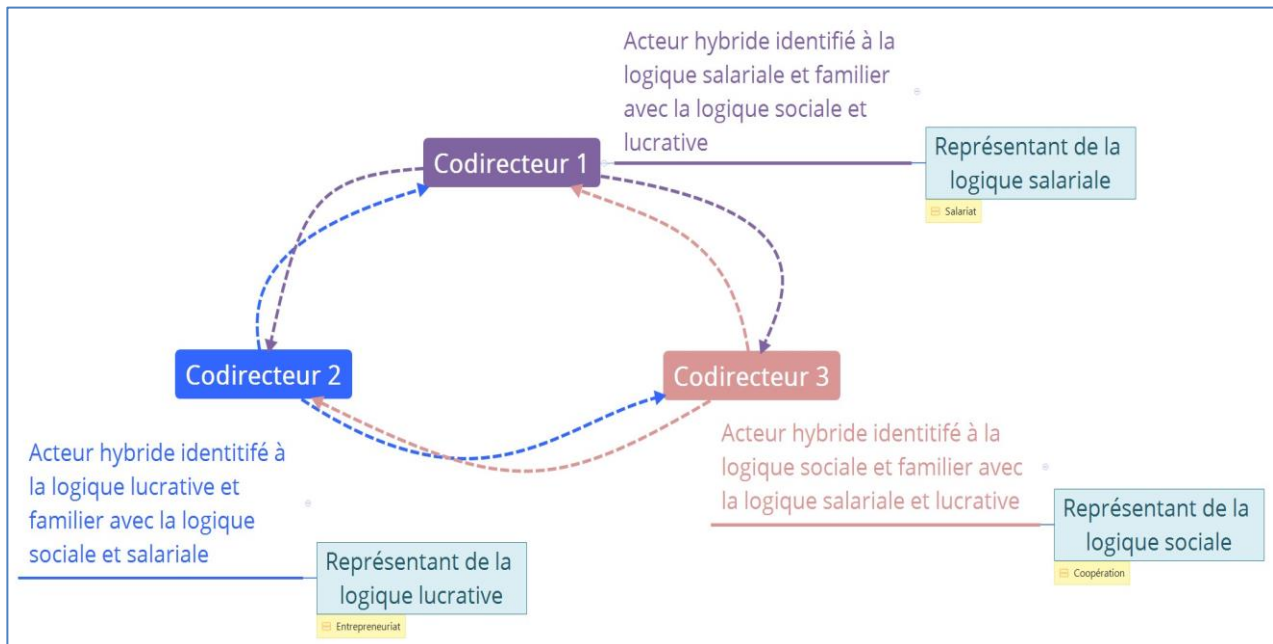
Acteur hybride identifié à la logique salariale et familier avec la logique sociale et lucrative

Codirecteur 1

Représentant de la logique salariale

Salariat

Codirecteur 2

Codirecteur 3

Acteur hybride identitifé à la logique lucrative et familier avec la logique sociale et salariale

Acteur hybride identitifé à la logique sociale et familier avec la logique salariale et lucrative

Représentant de la logique sociale

Coopération

Représentant de la logique lucrative

Entrepreneuriat